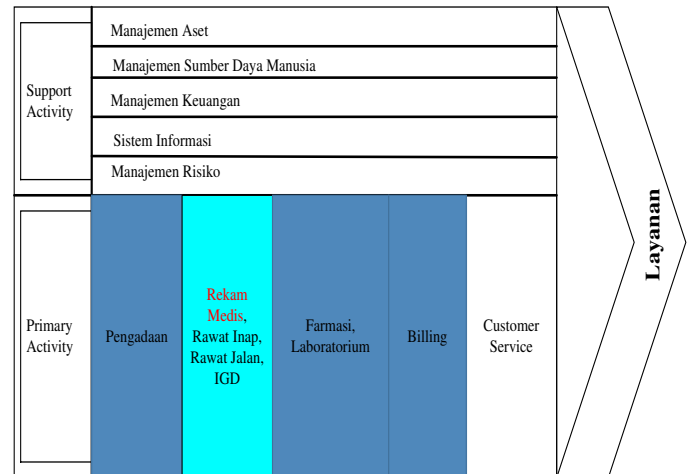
Support Activity

Manajemen Aset

Manajemen Sumber Daya Manusia

Manajemen Keuangan

Sistem Informasi

Manajemen Risiko

Primary Activity

Pengadaan

Rekam Medis, Rawat Inap, Rawat Jalan, IGD

Farmasi, Laboratorium

Billing

Customer Service

Layanan